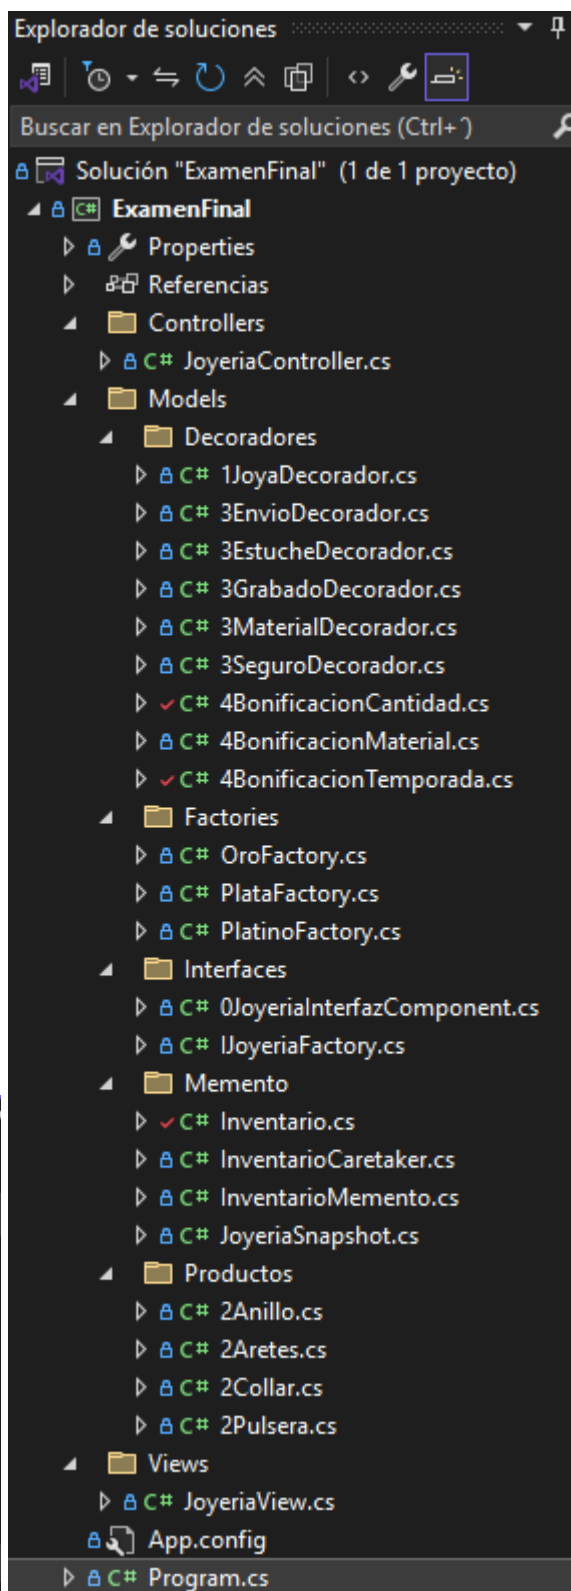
Explorador de soluciones

Buscar en Explorador de soluciones (Ctrl+´)

Solución "ExamenFinal" (1 de 1 proyecto)
ExamenFinal
Properties
Referencias
Controllers
C# JoyeriaController.cs
Models
Decoradores
C# 1JoyaDecorador.cs
C# 3EnvioDecorador.cs
C# 3EstucheDecorador.cs
C# 3GrabadoDecorador.cs
C# 3MaterialDecorador.cs
C# 3SeguroDecorador.cs
C# 4BonificacionCantidad.cs
C# 4BonificacionMaterial.cs
C# 4BonificacionTemporada.cs
Factories
C# OroFactory.cs
C# PlataFactory.cs
C# PlatinoFactory.cs
Interfaces
C# 0JoyeriaInterfazComponent.cs
C# IJoyeriaFactory.cs
Memento
C# Inventario.cs
C# InventarioCaretaker.cs
C# InventarioMemento.cs
C# JoyeriaSnapshot.cs
Productos
C# 2Anillo.cs
C# 2Aretes.cs
C# 2Collar.cs
C# 2Pulsera.cs
Views
C# JoyeriaView.cs
App.config
C# Program.cs